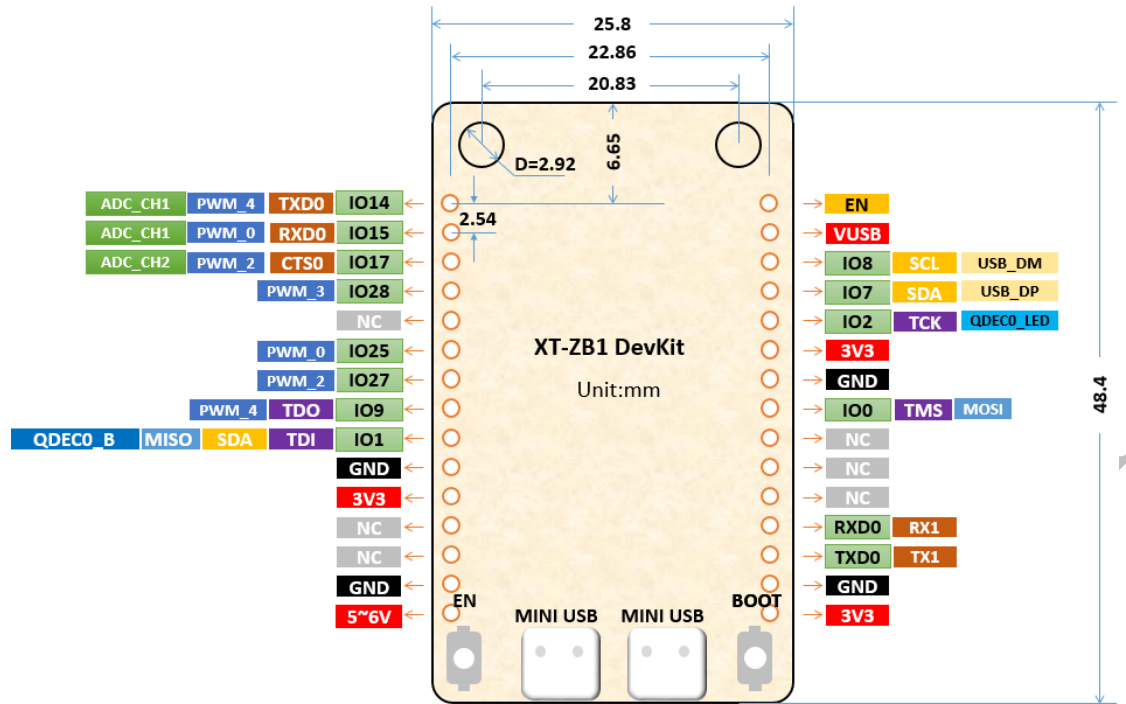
25.8
22.86
20.83
D=2.92
6.65
2.54

ADC_CH1 PWM_4 TXD0 IO14
ADC_CH1 PWM_0 RXD0 IO15
ADC_CH2 PWM_2 CTS0 IO17
PWM_3 IO28
NC
PWM_0 IO25
PWM_2 IO27
PWM_4 TDO IO9
QDEC0_B MISO SDA TDI IO1
GND
3V3
NC
NC
GND
5~6V

EN
VUSB
IO8 SCL USB_DM
IO7 SDA USB_DP
IO2 TCK QDEC0_LED
3V3
GND
IO0 TMS MOSI
NC
NC
NC
RXD0 RX1
TXD0 TX1
GND
3V3

XT-ZB1 DevKit
Unit:mm
48.4
EN
MINI USB
MINI USB
BOOT